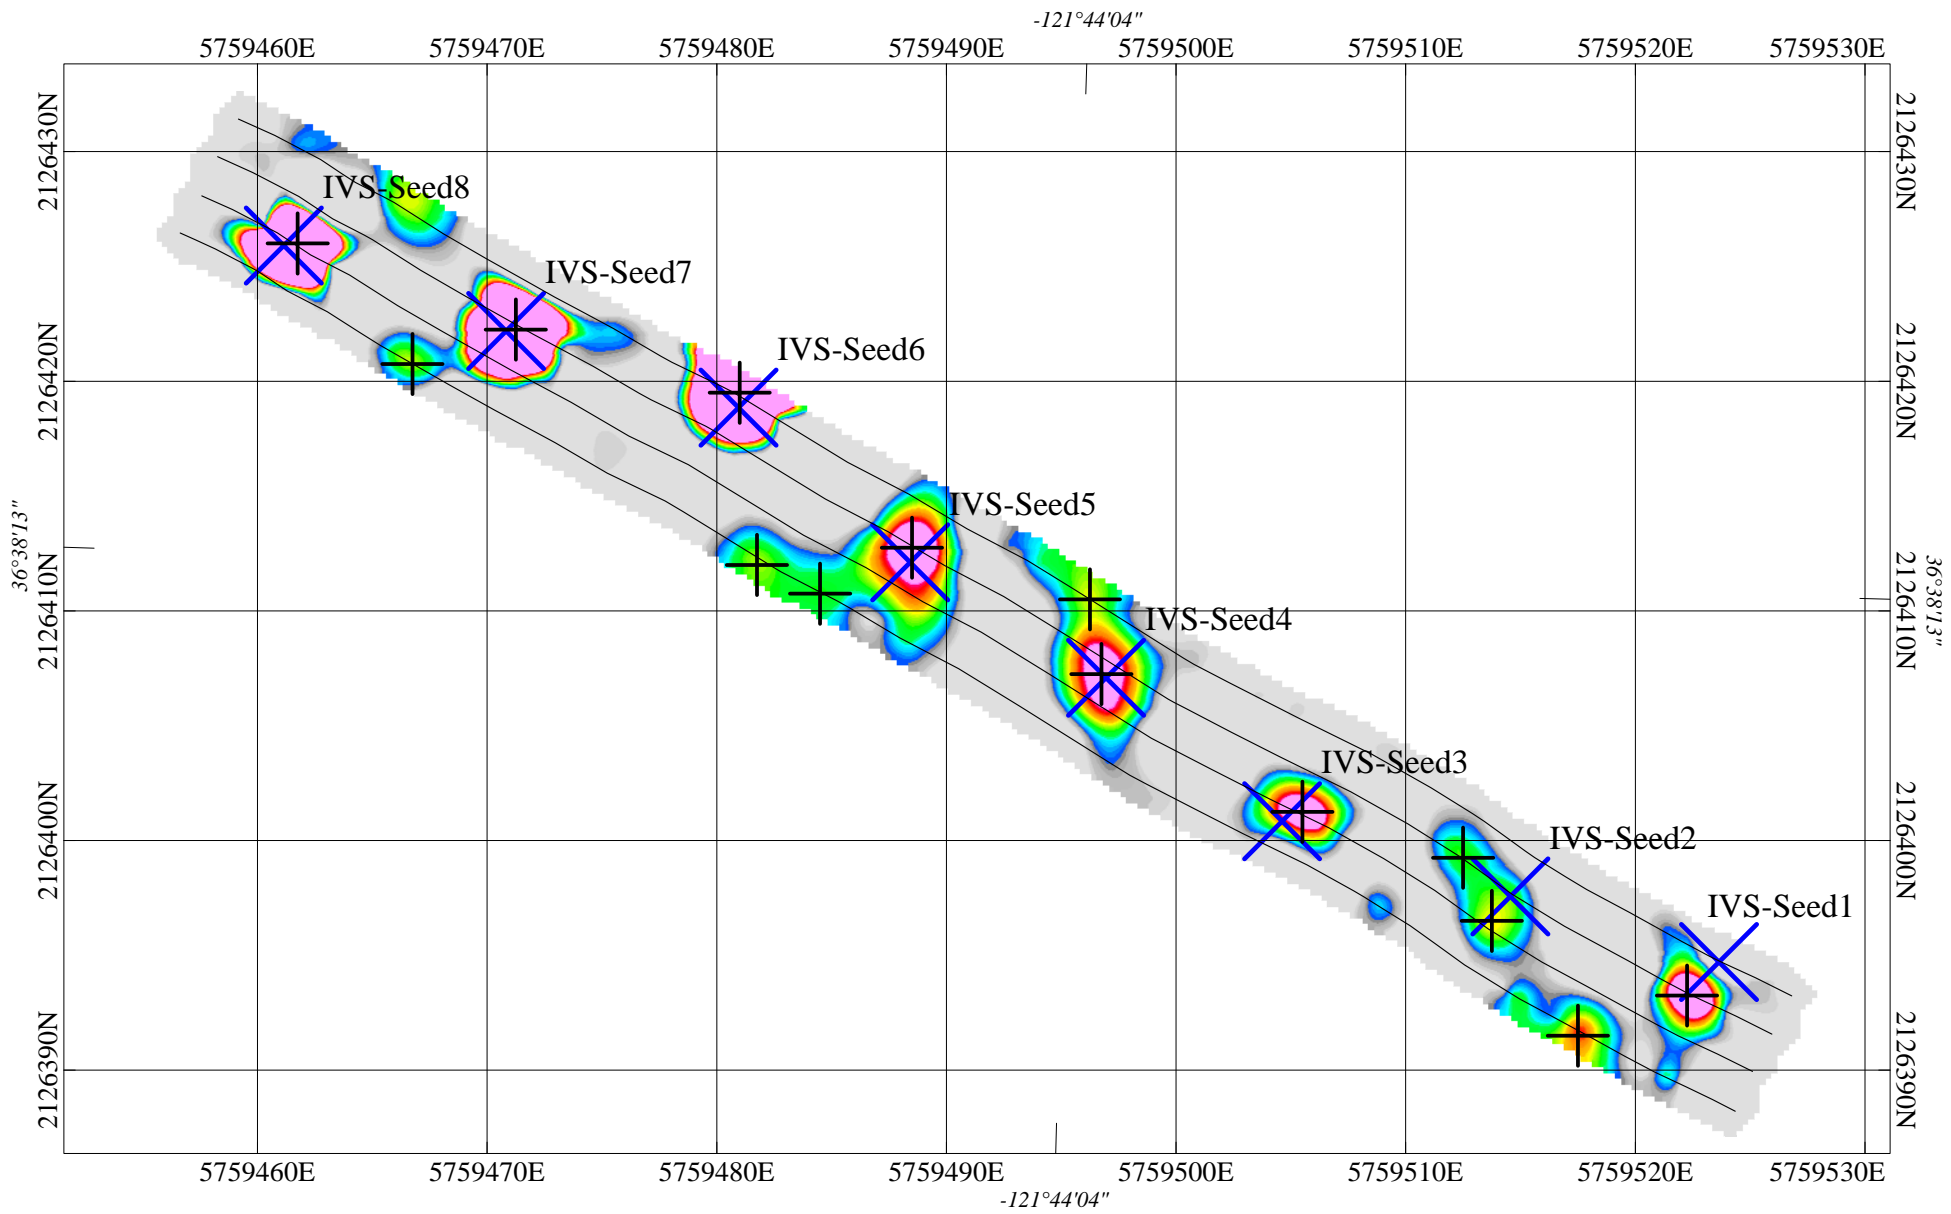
-121°44'04"

5759460E 5759470E 5759480E 5759490E 5759500E 5759510E 5759520E 5759530E

2126430N
2126420N
36°38'13"
2126410N
2126400N
2126390N

2126430N
2126420N
36°38'13"
2126410N
2126400N
2126390N

IVS-Seed8
IVS-Seed7
IVS-Seed6
IVS-Seed5
IVS-Seed4
IVS-Seed3
IVS-Seed2
IVS-Seed1

5759460E 5759470E 5759480E 5759490E 5759500E 5759510E 5759520E 5759530E

-121°44'04"